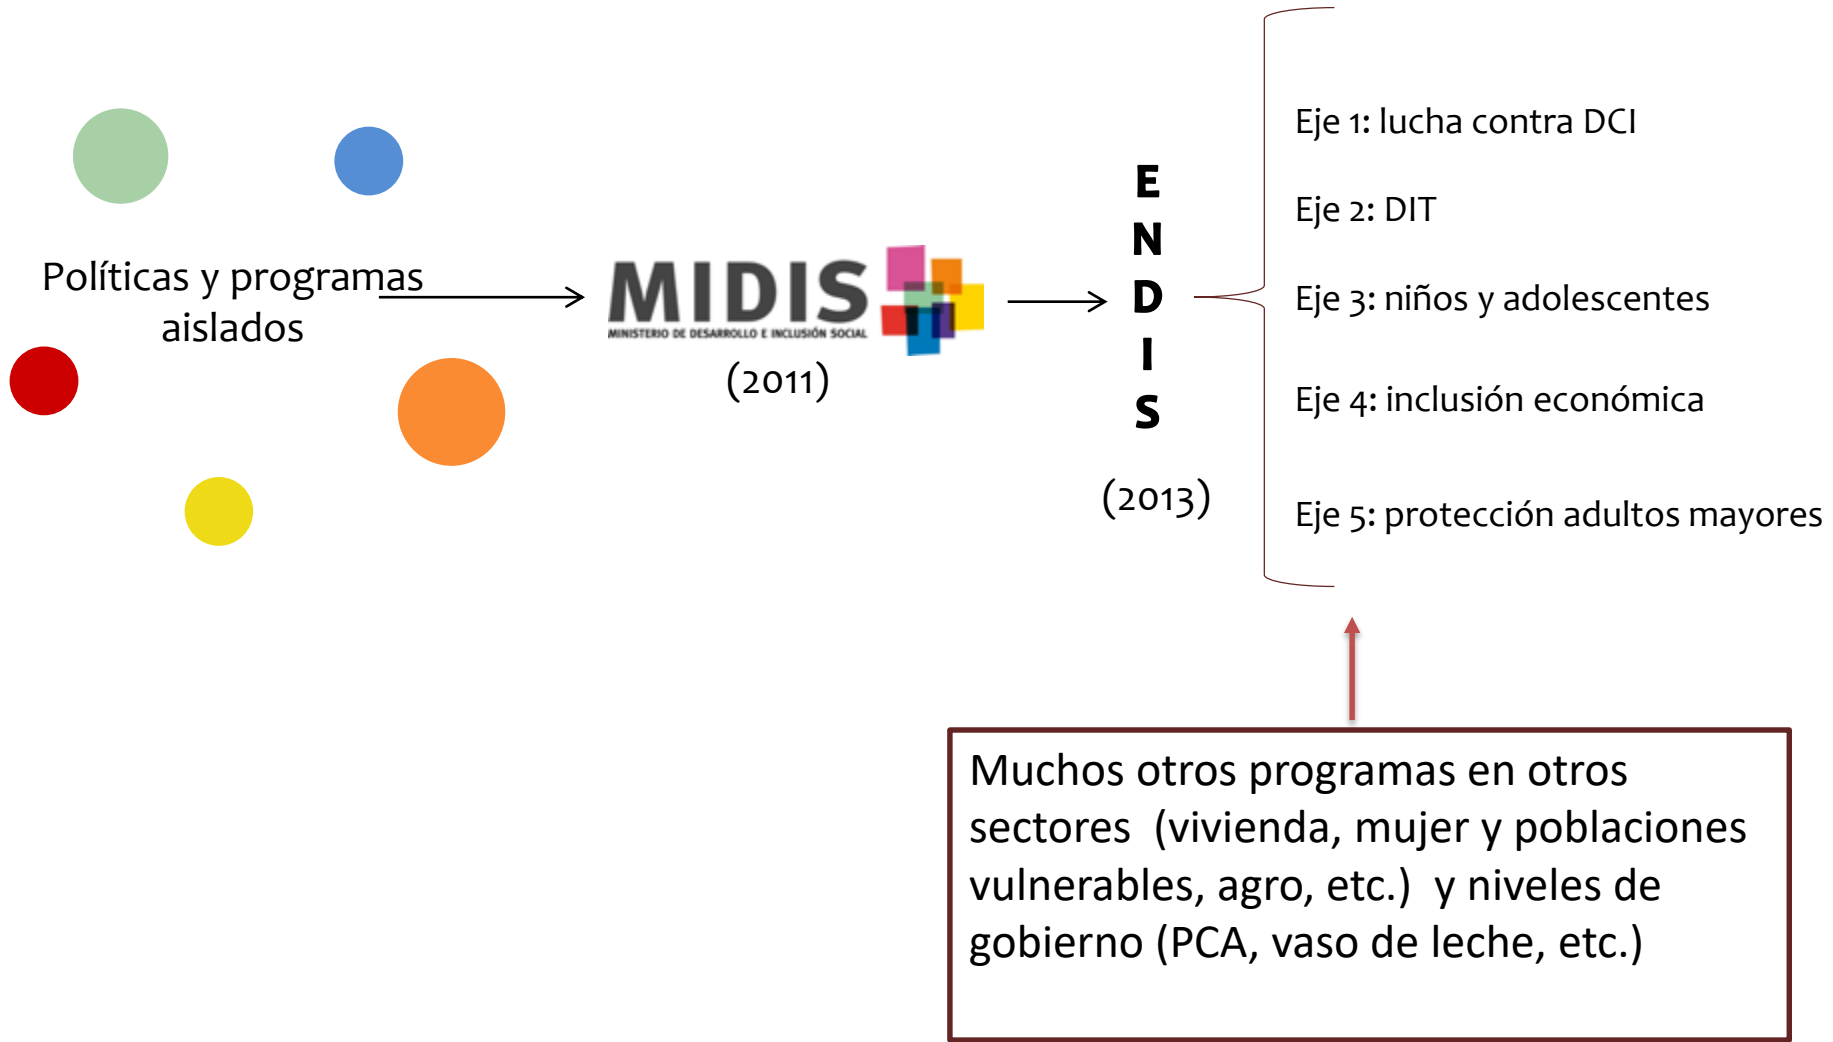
Políticas y programas aislados

MIDIS
MINISTERIO DE DESARROLLO E INCLUSIÓN SOCIAL
(2011)

E
N
D
I
S

(2013)

Eje 1: lucha contra DCI

Eje 2: DIT

Eje 3: niños y adolescentes

Eje 4: inclusión económica

Eje 5: protección adultos mayores

Muchos otros programas en otros sectores (vivienda, mujer y poblaciones vulnerables, agro, etc.) y niveles de gobierno (PCA, vaso de leche, etc.)